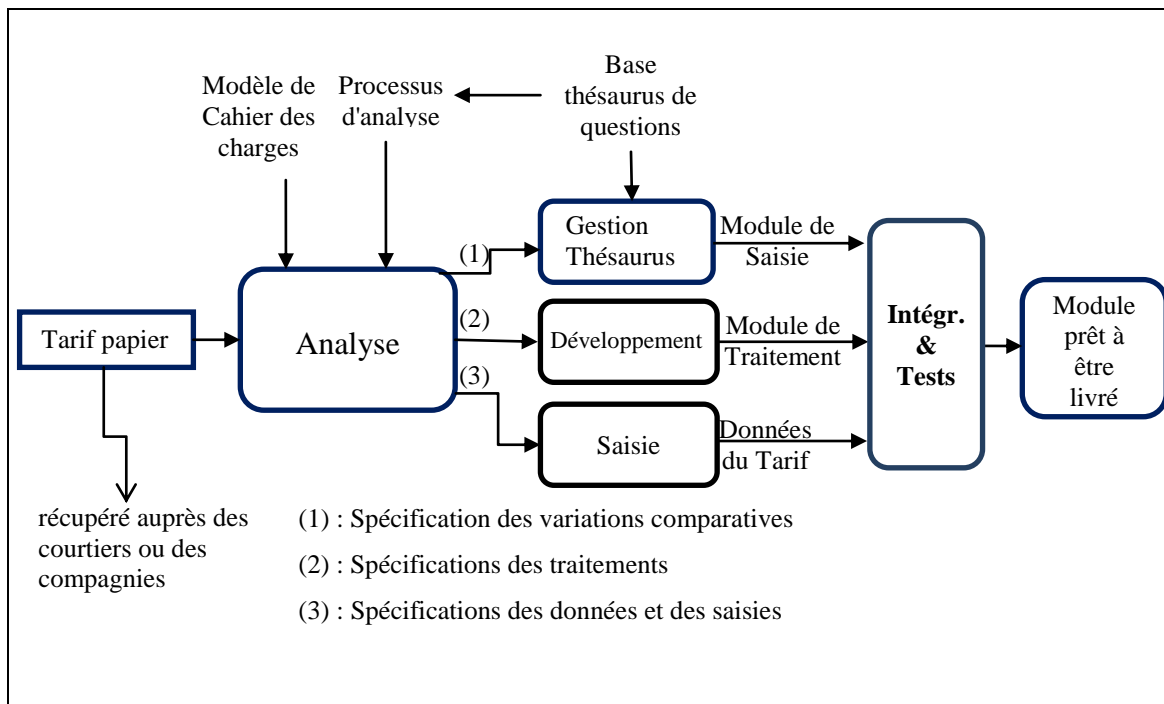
Modèle de Cahier des charges

Processus d'analyse

Base thésaurus de questions

Tarif papier

Analyse

(1)

(2)

(3)

Gestion Thésaurus

Développement

Saisie

Module de Saisie

Module de Traitement

Données du Tarif

**Intégr. & Tests**

Module prêt à être livré

récupéré auprès des courtiers ou des compagnies

(1) : Spécification des variations comparatives

(2) : Spécifications des traitements

(3) : Spécifications des données et des saisies